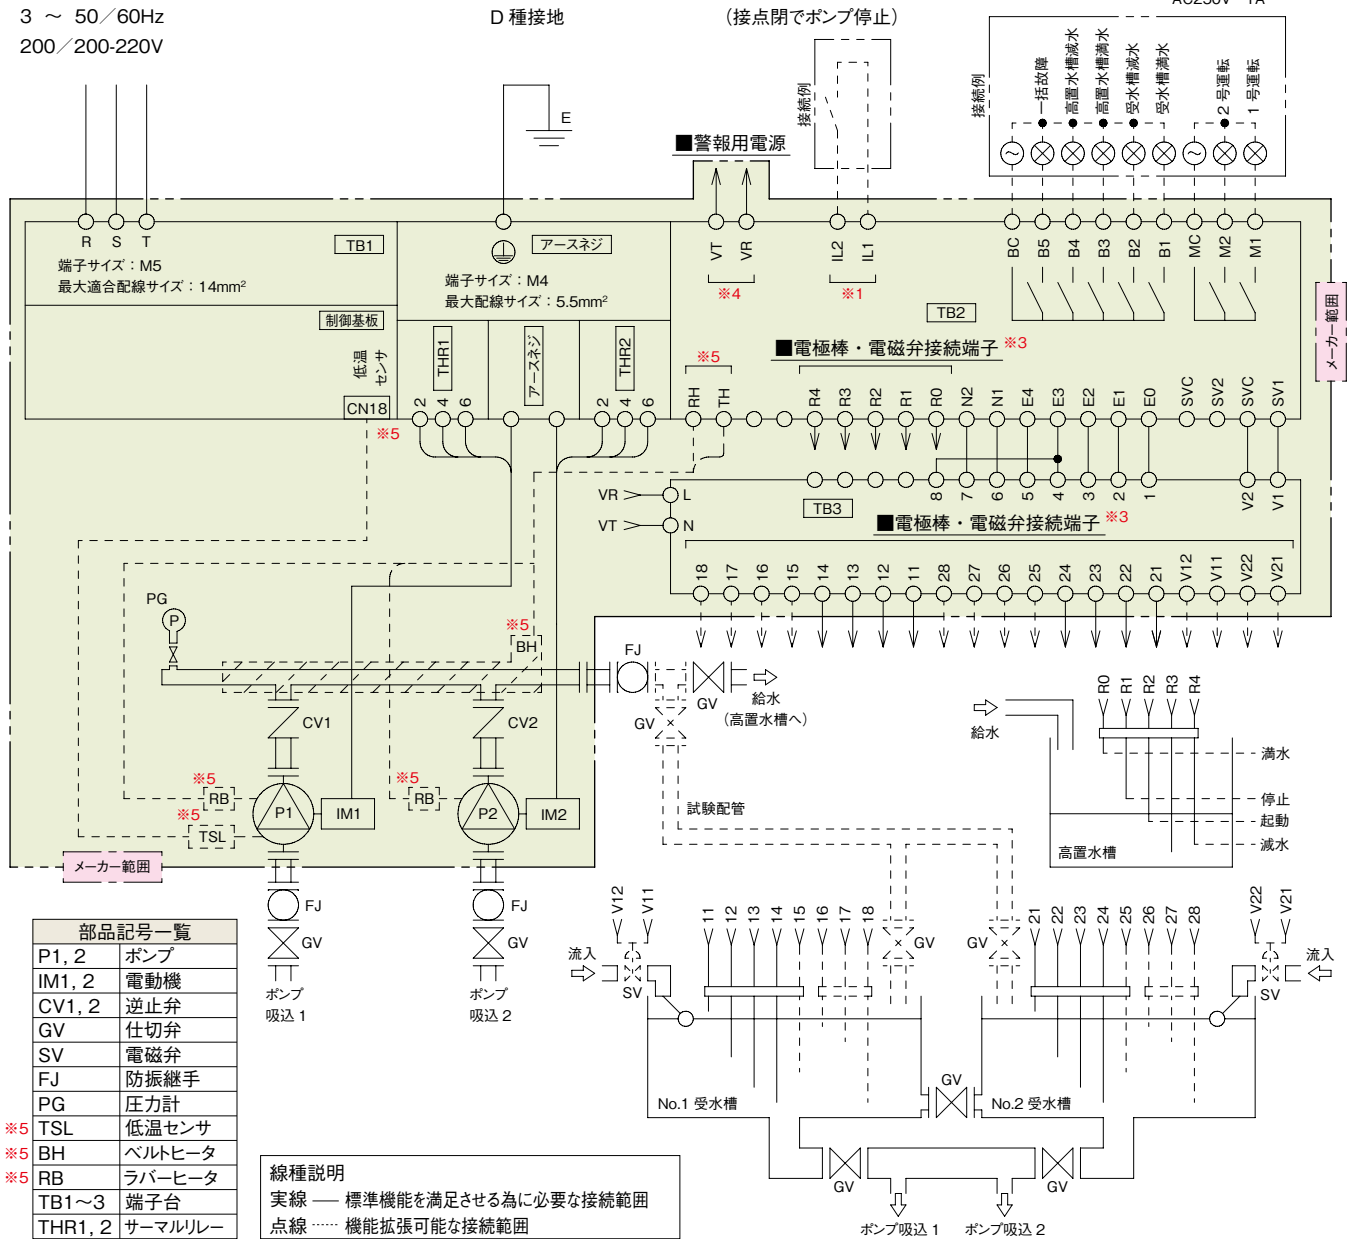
3 ～ 50／60Hz
200／200-220V

D 種接地

（接点閉でポンプ停止）

AC250V 1A

接続例

接続例

一括故障
高置水槽減水
高置水槽満水
受水槽減水
受水槽満水
2 号運転
1 号運転

■警報用電源

E

R S T

TB1

端子サイズ：M5
最大適合配線サイズ：14mm²

アースネジ

端子サイズ：M4
最大配線サイズ：5.5mm²

VT VR
※4

IL2 IL1
※1

BC B5 B4 B3 B2 B1 MC M2 M1

TB2

メーカー範囲

制御基板

低温センサ

CN18
※5

THR1
アースネジ
THR2

2 4 6 2 4 6

※5
RH TH

■電極棒・電磁弁接続端子 ※3

R4 R3 R2 R1 R0 N2 N1 E4 E3 E2 E1 E0 SVC SV2 SVC SV1

8 7 6 5 4 3 2 1 V2 V1

VR L
VT N

TB3

■電極棒・電磁弁接続端子 ※3

18 17 16 15 14 13 12 11 28 27 26 25 24 23 22 21 V12 V11 V22 V21

PG
P

※5
BH

FJ
GV
給水
（高置水槽へ）

GV

CV1
CV2

試験配管

給水

R0 R1 R2 R3 R4

満水
停止
起動
減水

高置水槽

※5 RB
※5 TSL
P1
IM1

※5 RB
P2
IM2

メーカー範囲

FJ
GV
ポンプ吸込 1

FJ
GV
ポンプ吸込 2

| 部品記号一覧 | |
|---|---|
| P1，2 | ポンプ |
| IM1，2 | 電動機 |
| CV1，2 | 逆止弁 |
| GV | 仕切弁 |
| SV | 電磁弁 |
| FJ | 防振継手 |
| PG | 圧力計 |
| ※5 TSL | 低温センサ |
| ※5 BH | ベルトヒータ |
| ※5 RB | ラバーヒータ |
| TB1～3 | 端子台 |
| THR1，2 | サーマルリレー |

V12 V11
流入
SV

11 12 13 14 15 16 17 18
GV

GV
21 22 23 24 25 26 27 28

V22 V21
流入
SV

No.1 受水槽
GV
No.2 受水槽

線種説明
実線 —— 標準機能を満足させる為に必要な接続範囲
点線 …… 機能拡張可能な接続範囲

GV
GV
ポンプ吸込 1
ポンプ吸込 2